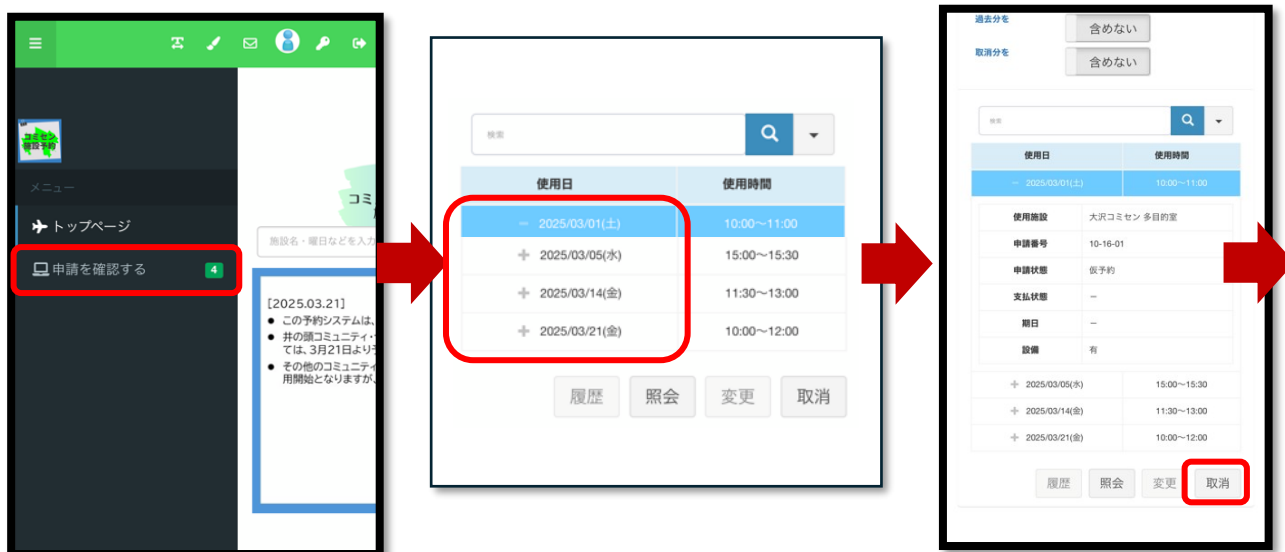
コミセン施設予約

メニュー

トップページ

申請を確認する 4

施設名・曜日などを入力

コミ

[2025.03.21]
● この予約システムは、
● 井の頭コミュニティ・ては、3月21日より
● その他のコミュニティ 用開始となりますが、

検索

| 使用日 | 使用時間 |
|---|---|
| − 2025/03/01(土) | 10:00〜11:00 |
| + 2025/03/05(水) | 15:00〜15:30 |
| + 2025/03/14(金) | 11:30〜13:00 |
| + 2025/03/21(金) | 10:00〜12:00 |

履歴 照会 変更 取消

過去分を 含めない

取消分を 含めない

検索

| 使用日 | 使用時間 |
|---|---|
| − 2025/03/01(土) | 10:00〜11:00 |

| | |
|---|---|
| 使用施設 | 大沢コミセン 多目的室 |
| 申請番号 | 10-16-01 |
| 申請状態 | 仮予約 |
| 支払状態 | − |
| 期日 | − |
| 設備 | 有 |

| | |
|---|---|
| + 2025/03/05(水) | 15:00〜15:30 |
| + 2025/03/14(金) | 11:30〜13:00 |
| + 2025/03/21(金) | 10:00〜12:00 |

履歴 照会 変更 取消